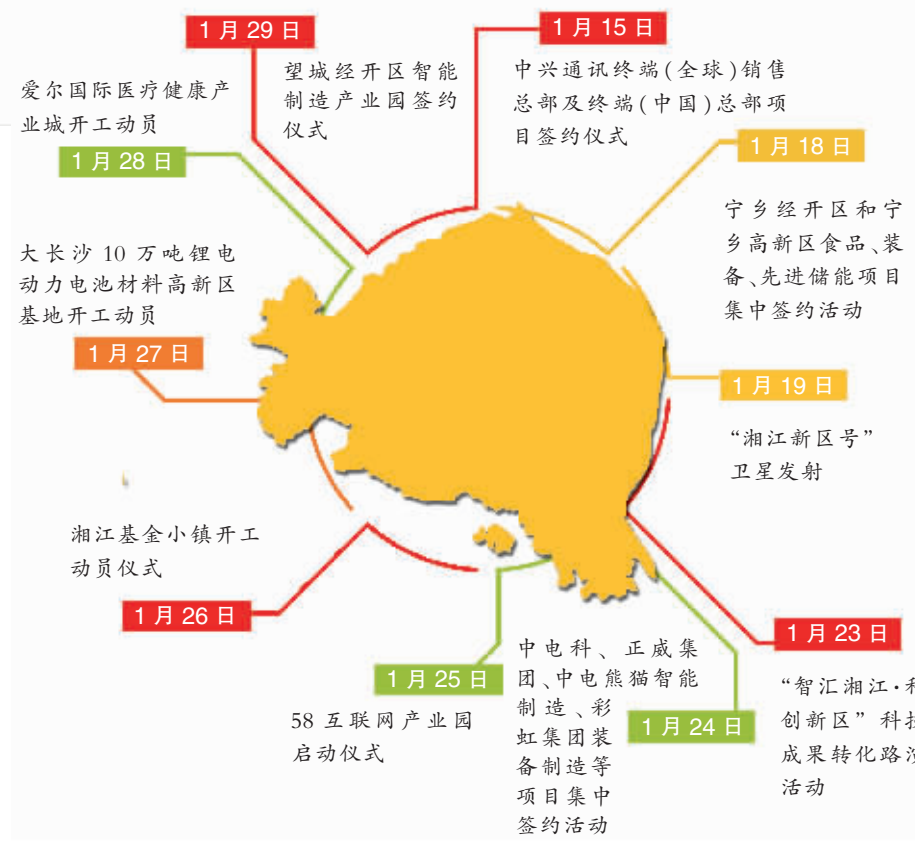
1月29日

望城经开区智能制造产业园签约仪式

1月15日

中兴通讯终端(全球)销售总部及终端(中国)总部项目签约仪式

爱尔国际医疗健康产业城开工动员

1月28日

1月18日

宁乡经开区和宁乡高新区食品、装备、先进储能项目集中签约活动

大长沙10万吨锂电动力电池材料高新区基地开工动员

1月27日

1月19日

“湘江新区号”卫星发射

湘江基金小镇开工动员仪式

1月26日

1月23日

“智汇湘江·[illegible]创新区”科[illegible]成果转化路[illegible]活动

1月25日

58互联网产业园启动仪式

中电科、正威集团、中电熊猫智能制造、彩虹集团装备制造等项目集中签约活动

1月24日